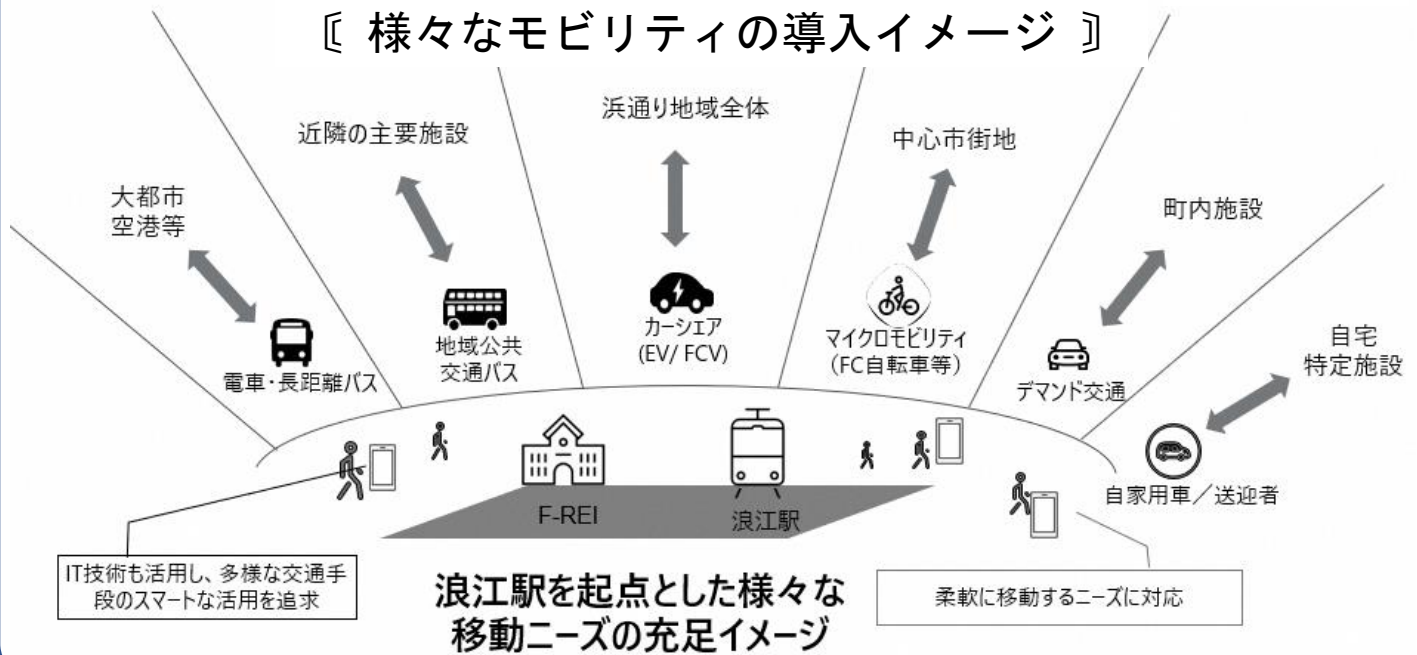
〔 様々なモビリティの導入イメージ 〕

大都市
空港等

近隣の主要施設

浜通り地域全体

中心市街地

町内施設

自宅
特定施設

電車・長距離バス

地域公共
交通バス

カーシェア
(EV/ FCV)

マイクロモビリティ
(FC自転車等)

デマンド交通

自家用車／送迎者

F-REI

浪江駅

IT技術も活用し、多様な交通手段のスマートな活用を追求

浪江駅を起点とした様々な
移動ニーズの充足イメージ

柔軟に移動するニーズに対応